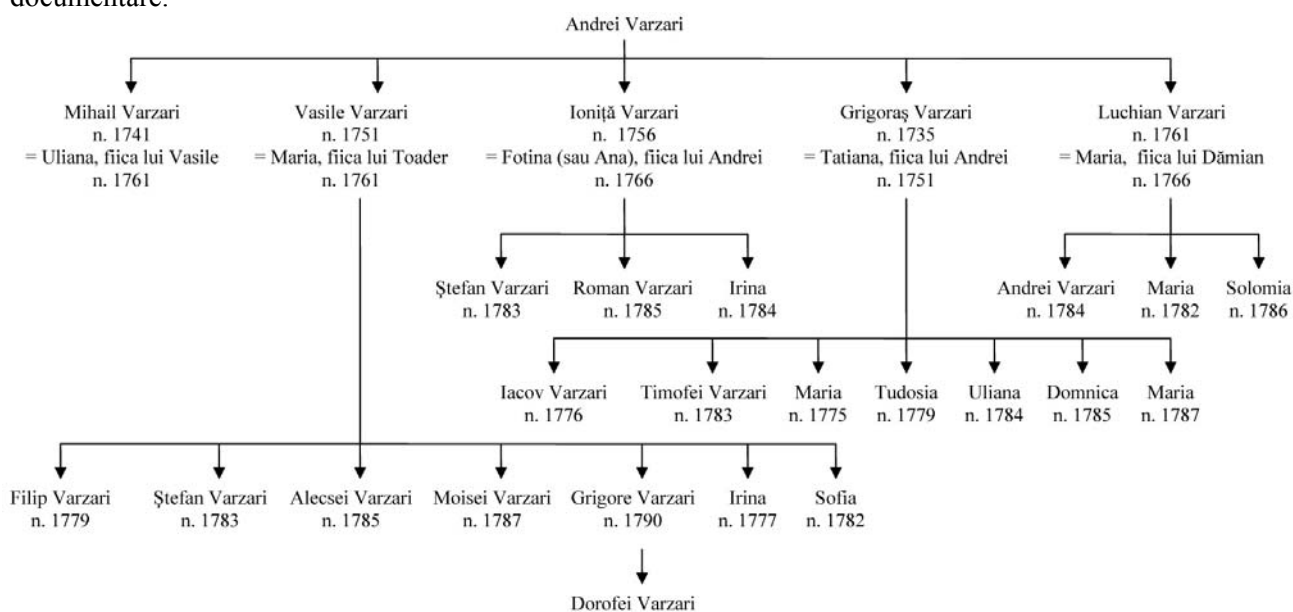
documentare.

Andrei Varzari

Mihail Varzari
n. 1741
= Uliana, fiica lui Vasile
n. 1761

Vasile Varzari
n. 1751
= Maria, fiica lui Toader
n. 1761

Ioniţă Varzari
n. 1756
= Fotina (sau Ana), fiica lui Andrei
n. 1766

Grigoraş Varzari
n. 1735
= Tatiana, fiica lui Andrei
n. 1751

Luchian Varzari
n. 1761
= Maria, fiica lui Dămian
n. 1766

Ştefan Varzari
n. 1783

Roman Varzari
n. 1785

Irina
n. 1784

Andrei Varzari
n. 1784

Maria
n. 1782

Solomia
n. 1786

Iacov Varzari
n. 1776

Timofei Varzari
n. 1783

Maria
n. 1775

Tudosia
n. 1779

Uliana
n. 1784

Domnica
n. 1785

Maria
n. 1787

Filip Varzari
n. 1779

Ştefan Varzari
n. 1783

Alecsei Varzari
n. 1785

Moisei Varzari
n. 1787

Grigore Varzari
n. 1790

Irina
n. 1777

Sofia
n. 1782

Dorofei Varzari